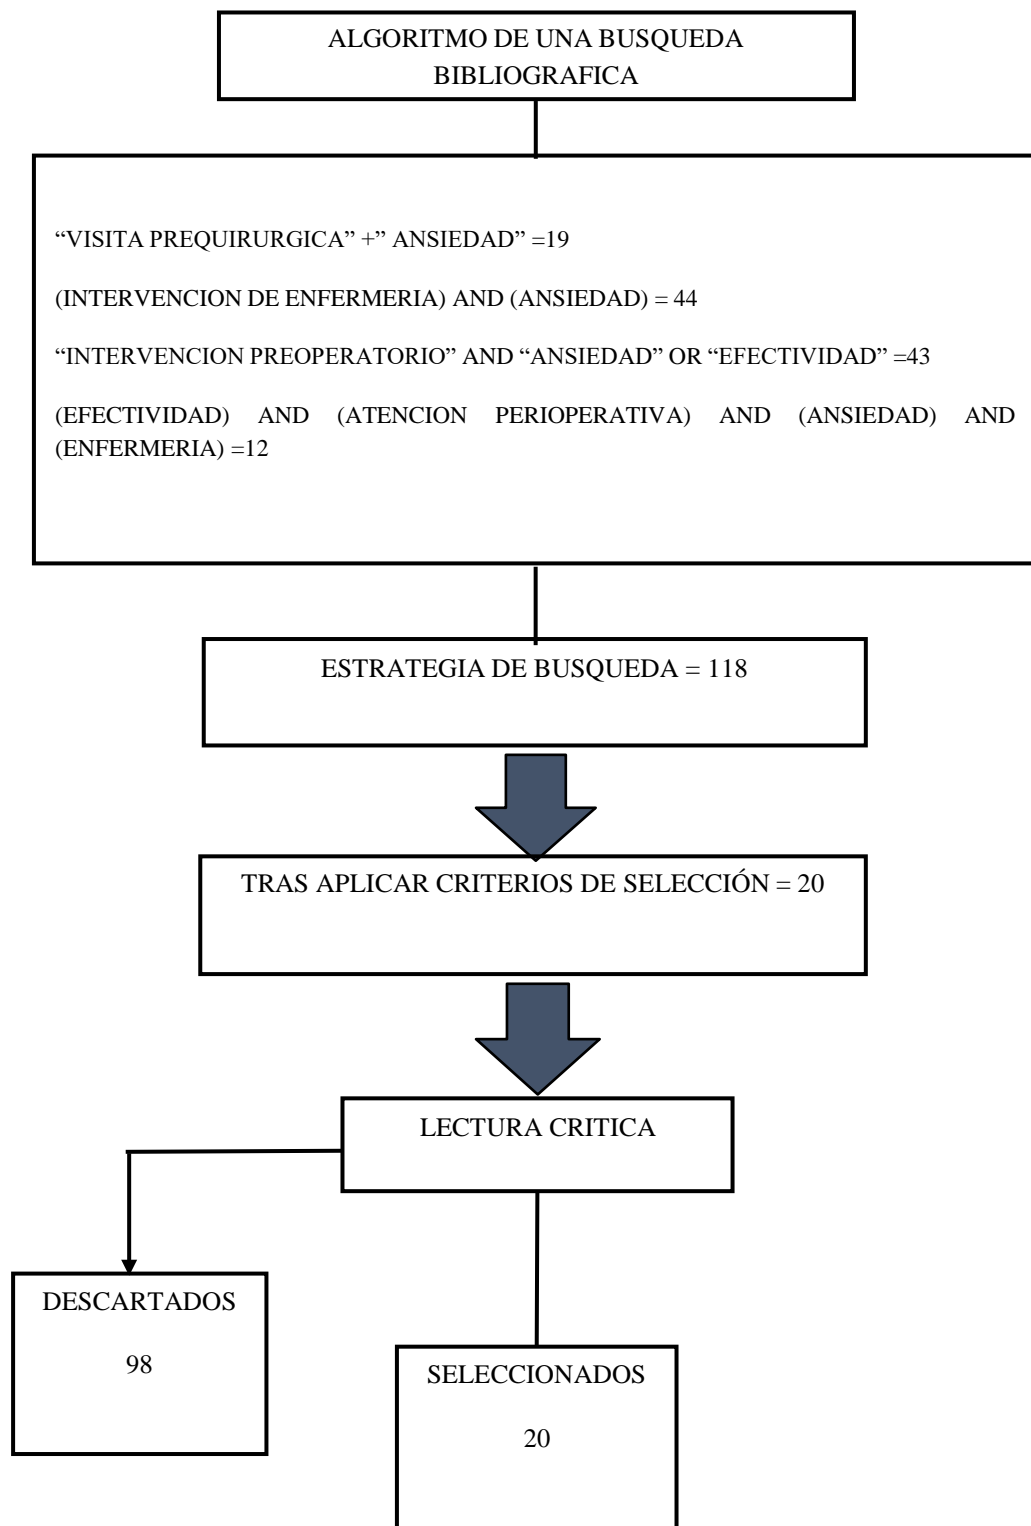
ALGORITMO DE UNA BUSQUEDA BIBLIOGRAFICA

“VISITA PREQUIRURGICA” +” ANSIEDAD” =19

(INTERVENCION DE ENFERMERIA) AND (ANSIEDAD) = 44

“INTERVENCION PREOPERATORIO” AND “ANSIEDAD” OR “EFECTIVIDAD” =43

(EFECTIVIDAD) AND (ATENCION PERIOPERATIVA) AND (ANSIEDAD) AND (ENFERMERIA) =12

ESTRATEGIA DE BUSQUEDA = 118

TRAS APLICAR CRITERIOS DE SELECCIÓN = 20

LECTURA CRITICA

DESCARTADOS

98

SELECCIONADOS

20